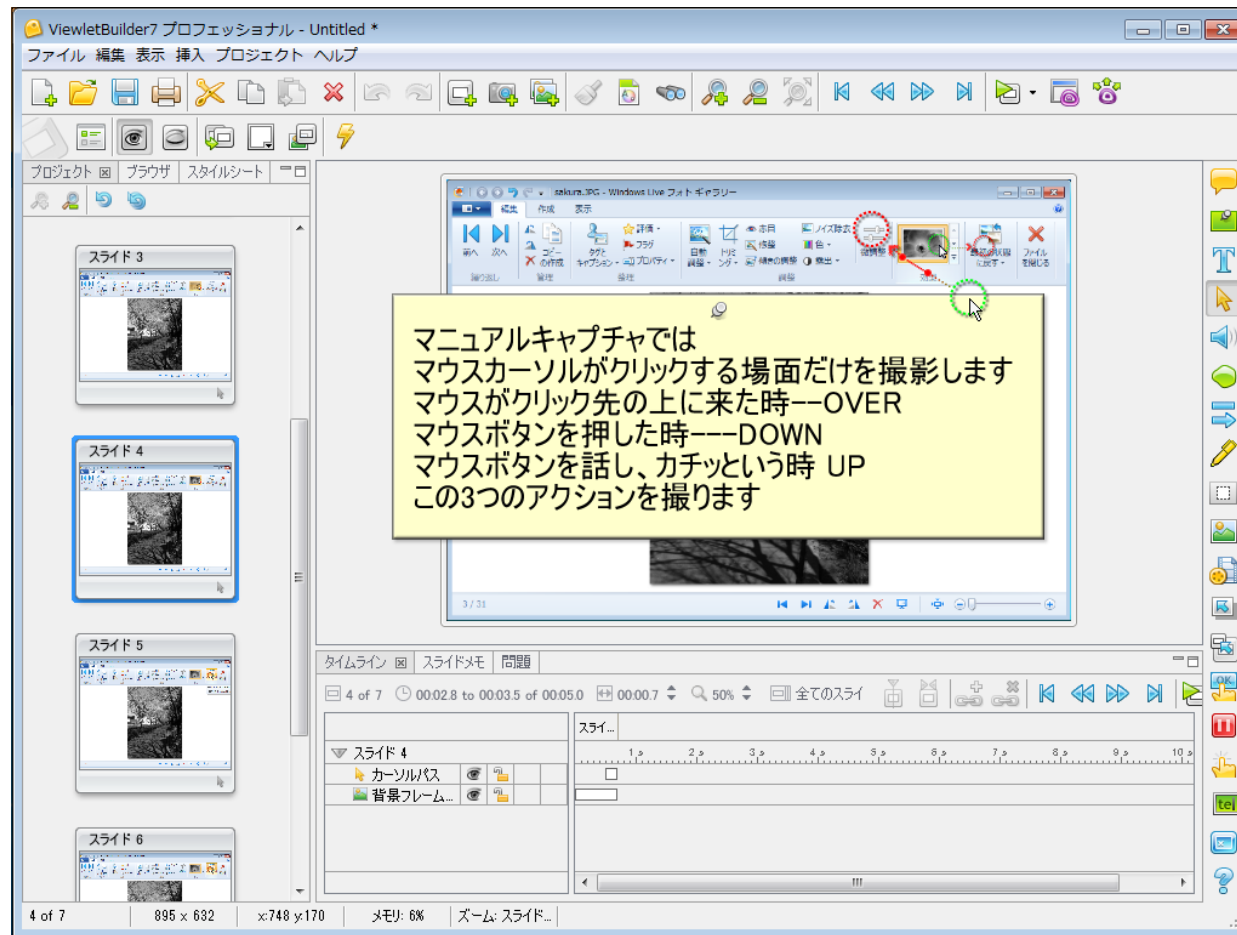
ViewletBuilder7 プロフェッショナル - Untitled *

ファイル 編集 表示 挿入 プロジェクト ヘルプ

プロジェクト ブラウザ スタイルシート

スライド 3

スライド 4

スライド 5

スライド 6

sakura.JPG - Windows Live フォト ギャラリー

編集 作成 表示

前へ 次へ

タグ キャプション プロパティ

評価 フラグ

自動調整 トリミング 赤目 修復 傾きの調整 ノイズ除去 色 露出

微調整

ファイルを閉じる

3 / 31

マニュアルキャプチャでは
マウスカーソルがクリックする場面だけを撮影します
マウスがクリック先の上に来た時−−OVER
マウスボタンを押した時−−−DOWN
マウスボタンを話し、カチッという時 UP
この3つのアクションを撮ります

タイムライン スライドメモ 問題

4 of 7 00:02.8 to 00:03.5 of 00:05.0 00:00.7 50% 全てのスライ

スライ...

スライド 4

カーソルパス

背景フレーム...

1 s 2 s 3 s 4 s 5 s 6 s 7 s 8 s 9 s 10 s

4 of 7 | 895 x 632 | x:748 y:170 | メモリ: 6% | ズーム: スライド...